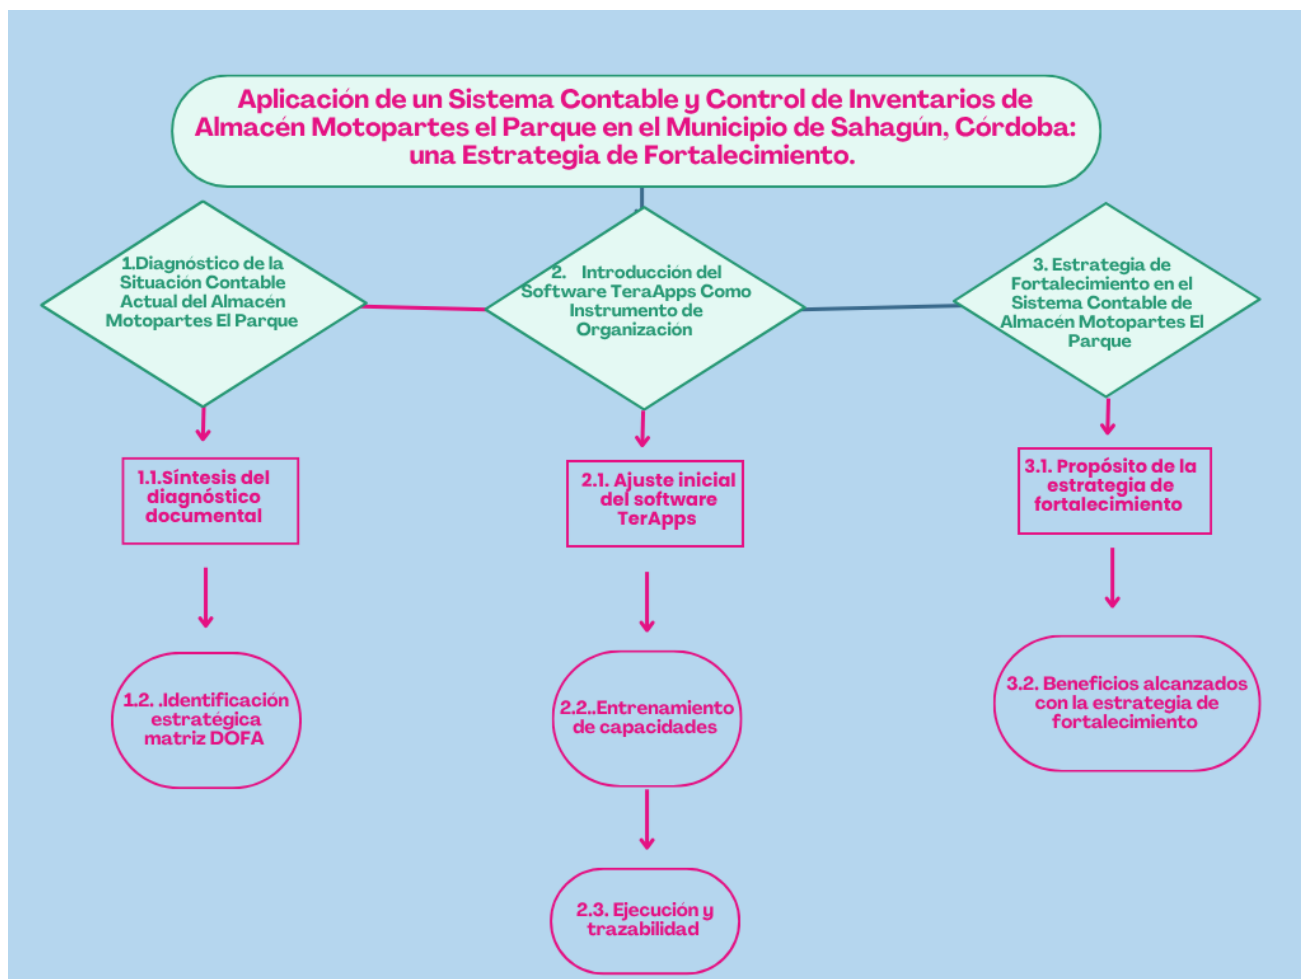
Aplicación de un Sistema Contable y Control de Inventarios de Almacén Motopartes el Parque en el Municipio de Sahagún, Córdoba: una Estrategia de Fortalecimiento.

1.Diagnóstico de la Situación Contable Actual del Almacén Motopartes El Parque

2. Introducción del Software TeraApps Como Instrumento de Organización

3. Estrategia de Fortalecimiento en el Sistema Contable de Almacén Motopartes El Parque

1.1.Síntesis del diagnóstico documental

2.1. Ajuste inicial del software TerApps

3.1. Propósito de la estrategia de fortalecimiento

1.2. .Identificación estratégica matriz DOFA

2.2..Entrenamiento de capacidades

3.2. Beneficios alcanzados con la estrategia de fortalecimiento

2.3. Ejecución y trazabilidad